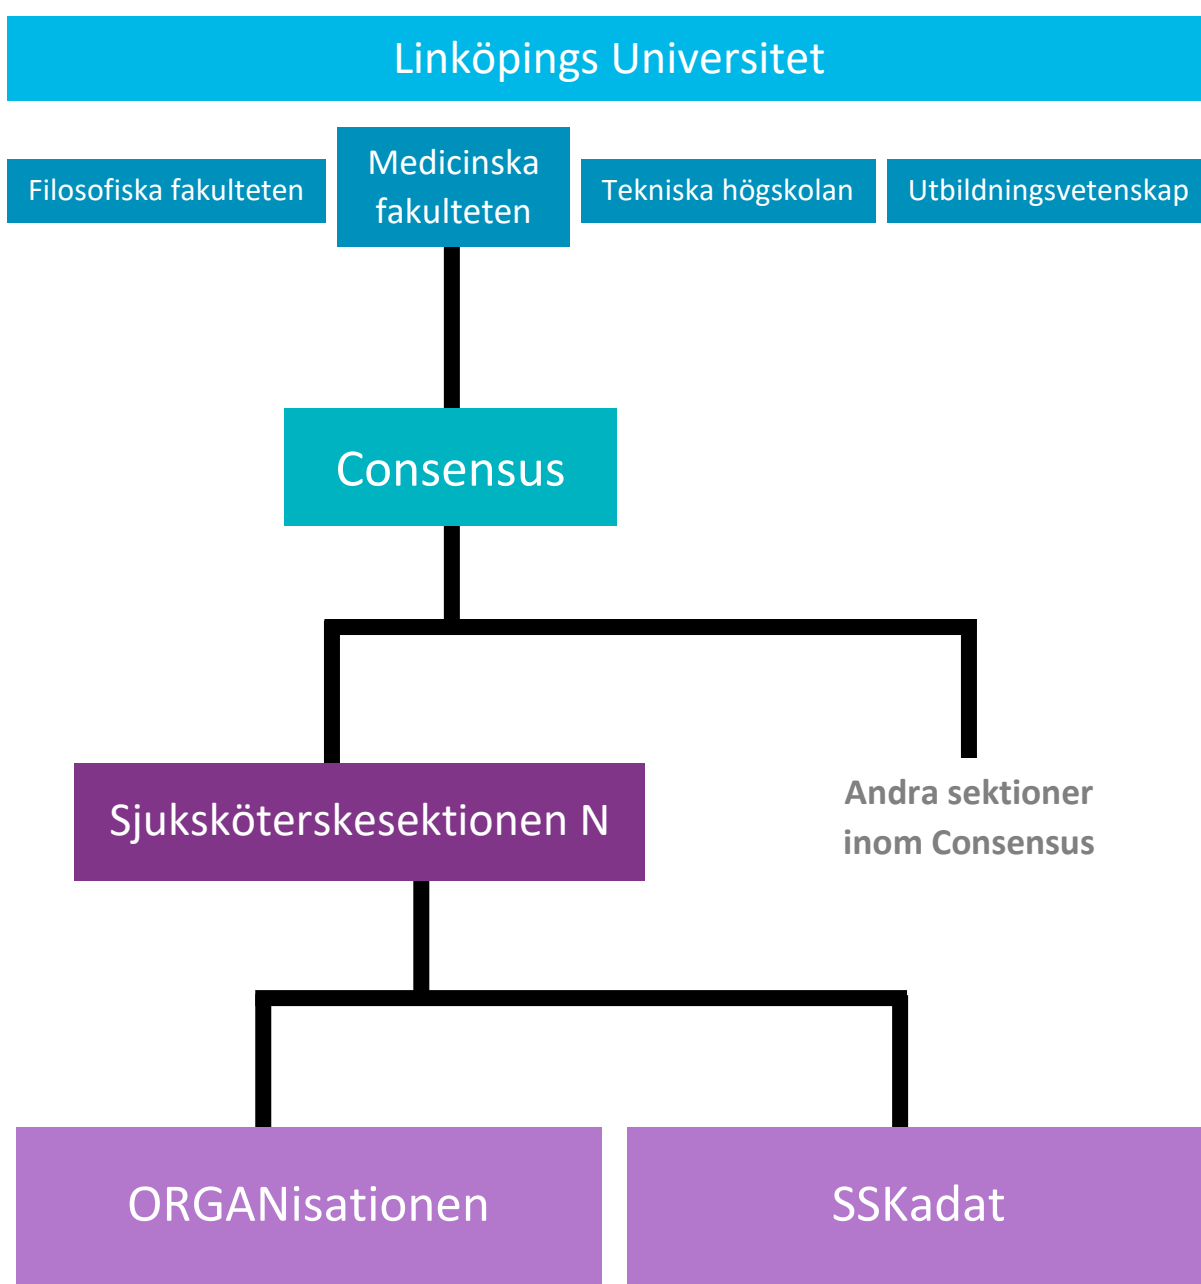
Linköpings Universitet

Filosofiska fakulteten

Medicinska fakulteten

Tekniska högskolan

Utbildningsvetenskap

Consensus

Sjuksköterskesektionen N

Andra sektioner inom Consensus

ORGANisationen

SSKadat